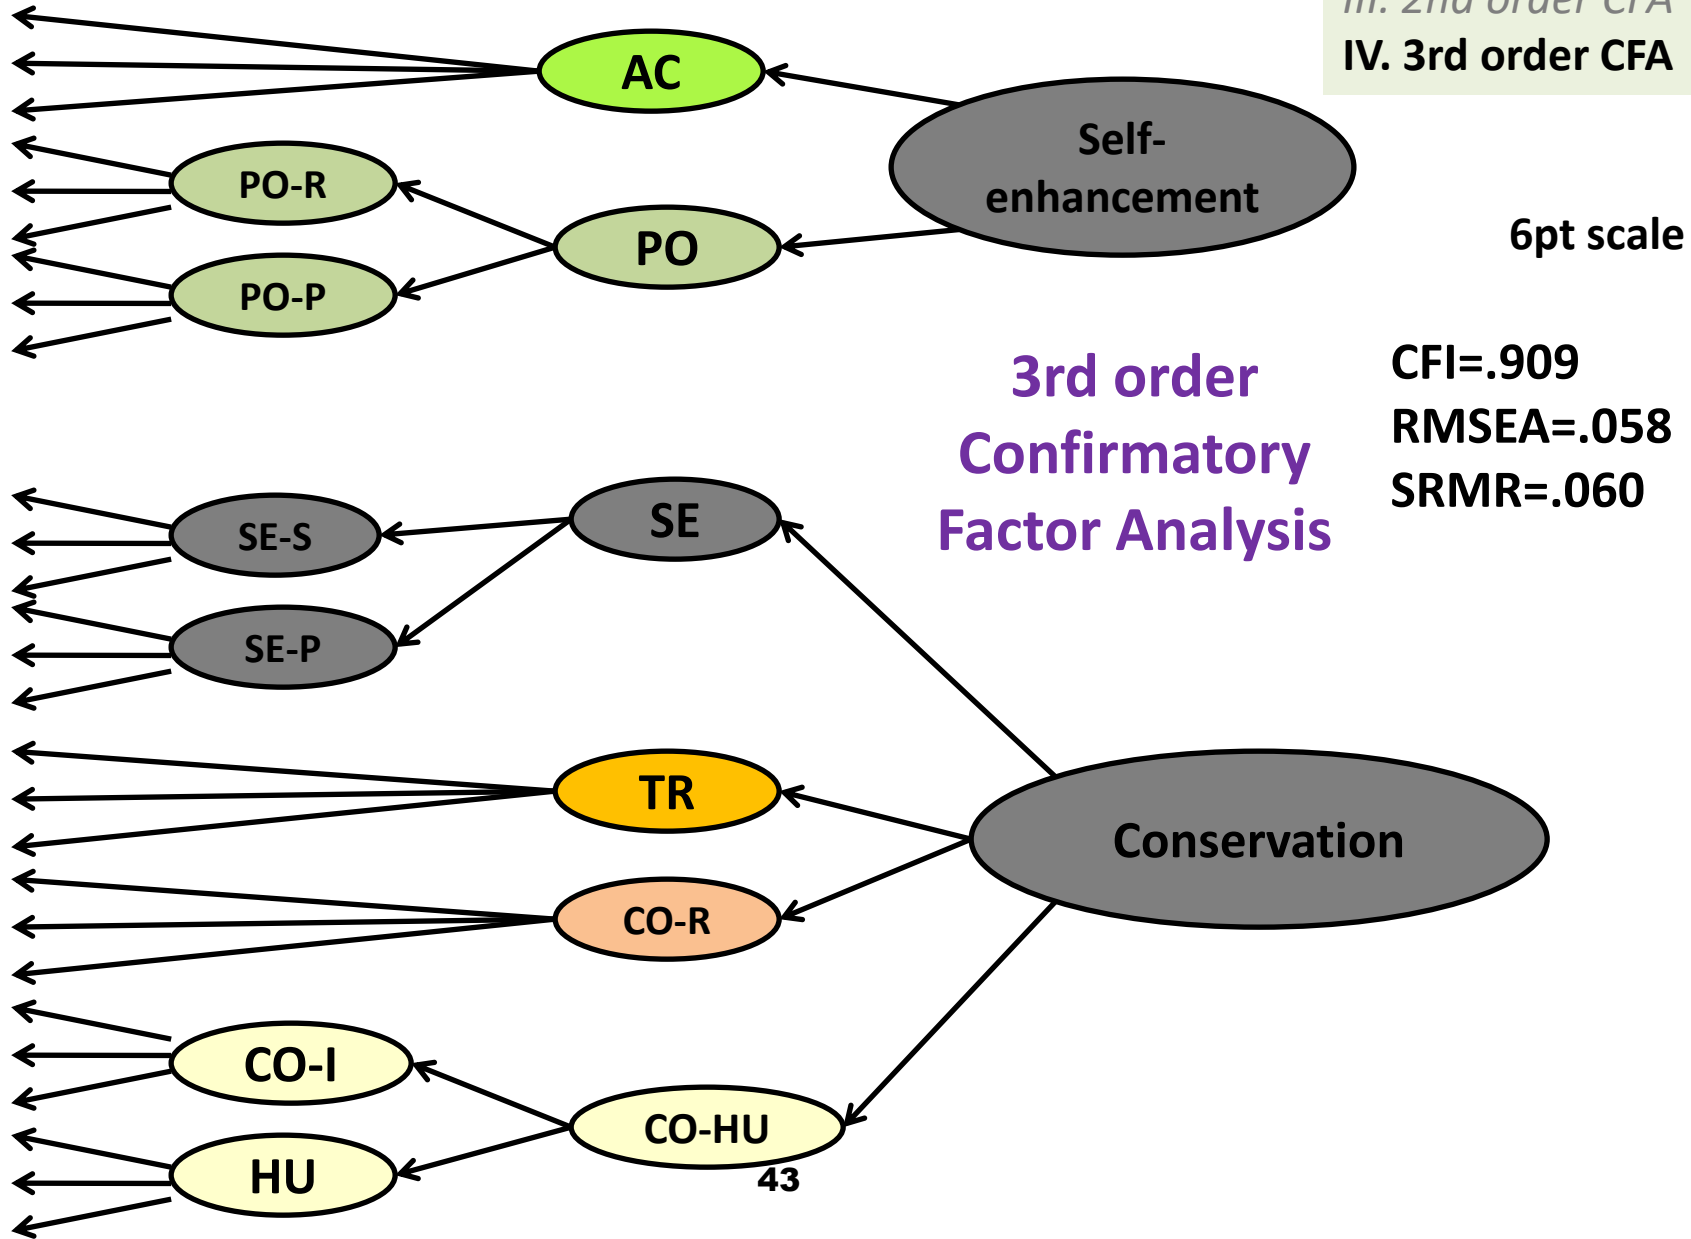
III. 2nd order CFA
IV. 3rd order CFA

AC
Self-enhancement
PO-R
PO
PO-P

6pt scale

3rd order Confirmatory Factor Analysis

CFI=.909
RMSEA=.058
SRMR=.060

SE-S
SE
SE-P
TR
Conservation
CO-R
CO-I
CO-HU
HU

43